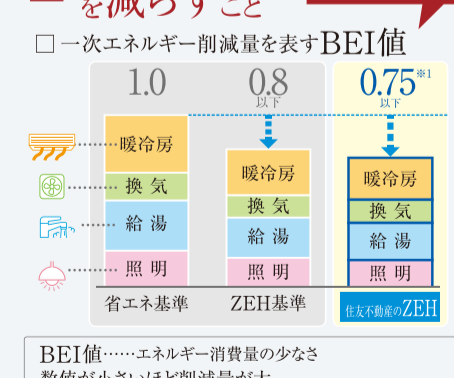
を減らすこと

□ 一次エネルギー削減量を表すBEI値

1.0

0.8
以下

0.75※1
以下

暖冷房
換気
給湯
照明
省エネ基準

暖冷房
換気
給湯
照明
ZEH基準

暖冷房
換気
給湯
照明
住友不動産のZEH

BEI値……エネルギー消費量の少なさ
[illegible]